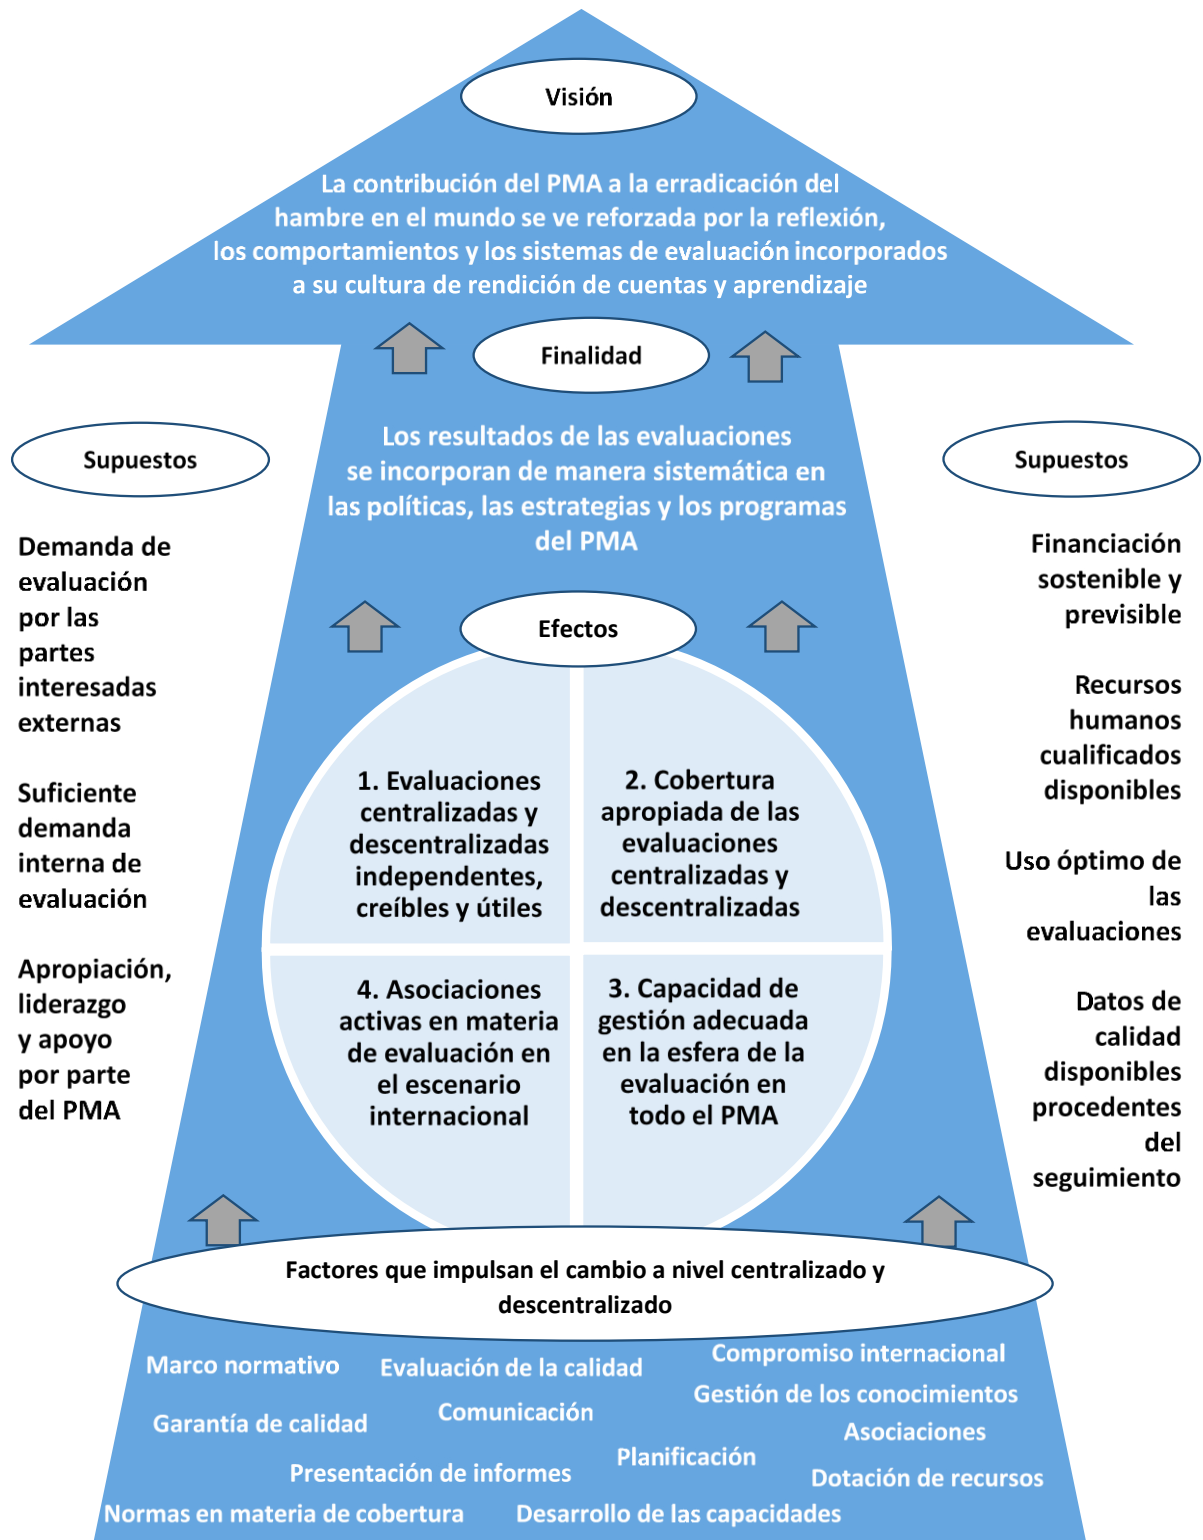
Visión

La contribución del PMA a la erradicación del hambre en el mundo se ve reforzada por la reflexión, los comportamientos y los sistemas de evaluación incorporados a su cultura de rendición de cuentas y aprendizaje

Finalidad

Los resultados de las evaluaciones se incorporan de manera sistemática en las políticas, las estrategias y los programas del PMA

Supuestos

Demanda de evaluación por las partes interesadas externas

Suficiente demanda interna de evaluación

Apropiación, liderazgo y apoyo por parte del PMA

Supuestos

Financiación sostenible y previsible

Recursos humanos cualificados disponibles

Uso óptimo de las evaluaciones

Datos de calidad disponibles procedentes del seguimiento

Efectos

1. Evaluaciones centralizadas y descentralizadas independentes, creíbles y útiles

2. Cobertura apropiada de las evaluaciones centralizadas y descentralizadas

4. Asociaciones activas en materia de evaluación en el escenario internacional

3. Capacidad de gestión adecuada en la esfera de la evaluación en todo el PMA

Factores que impulsan el cambio a nivel centralizado y descentralizado

Marco normativo
Evaluación de la calidad
Compromiso internacional
Gestión de los conocimientos
Garantía de calidad
Comunicación
Asociaciones
Planificación
Presentación de informes
Dotación de recursos
Normas en materia de cobertura
Desarrollo de las capacidades